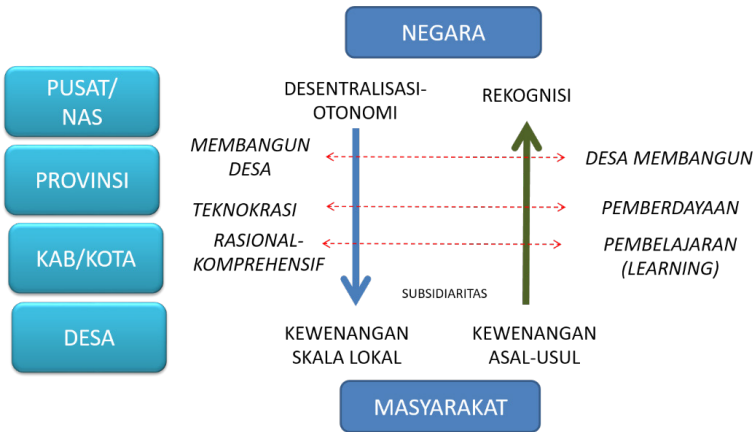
NEGARA

PUSAT/ NAS

PROVINSI

KAB/KOTA

DESA

DESENTRALISASI-OTONOMI

REKOGNISI

MEMBANGUN DESA

DESA MEMBANGUN

TEKNOKRASI

PEMBERDAYAAN

RASIONAL-KOMPREHENSIF

PEMBELAJARAN (LEARNING)

SUBSIDIARITAS

KEWENANGAN SKALA LOKAL

KEWENANGAN ASAL-USUL

MASYARAKAT